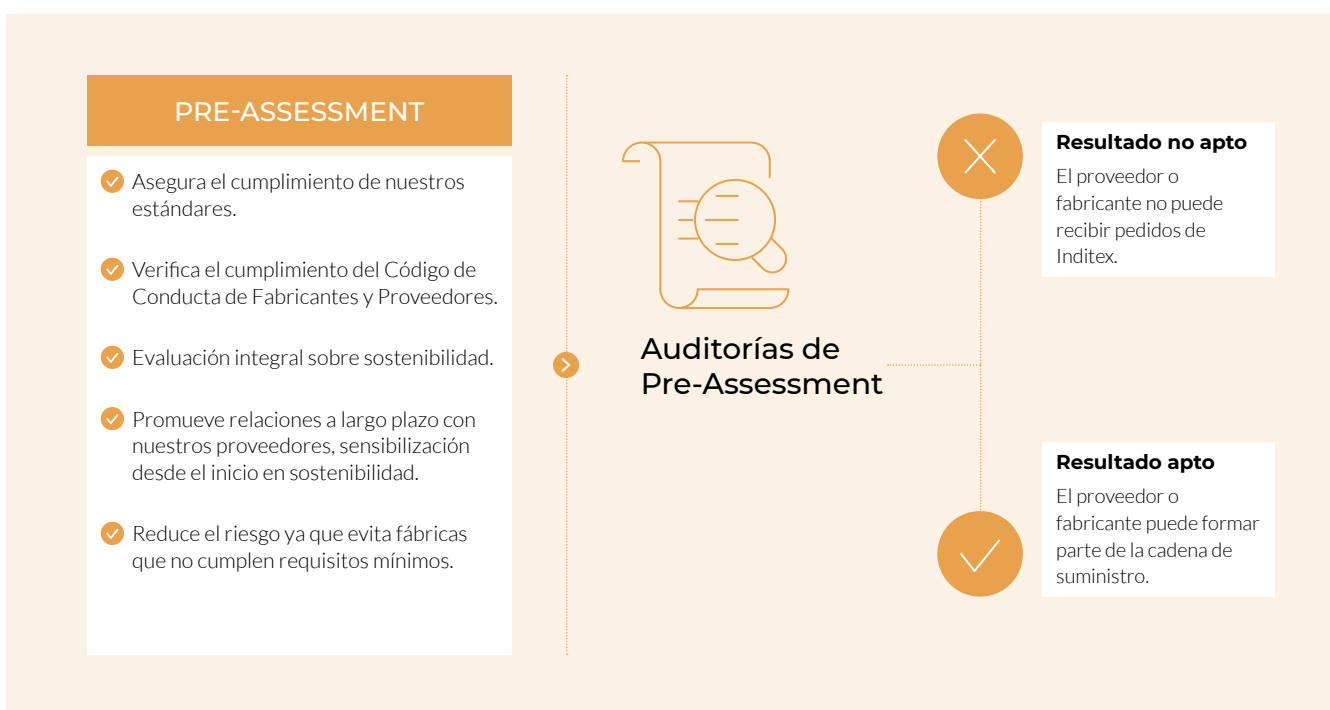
PRE-ASSESSMENT

Asegura el cumplimiento de nuestros estándares.

Verifica el cumplimiento del Código de Conducta de Fabricantes y Proveedores.

Evaluación integral sobre sostenibilidad.

Promueve relaciones a largo plazo con nuestros proveedores, sensibilización desde el inicio en sostenibilidad.

Reduce el riesgo ya que evita fábricas que no cumplen requisitos mínimos.

Auditorías de Pre-Assessment

Resultado no apto
El proveedor o fabricante no puede recibir pedidos de Inditex.

Resultado apto
El proveedor o fabricante puede formar parte de la cadena de suministro.